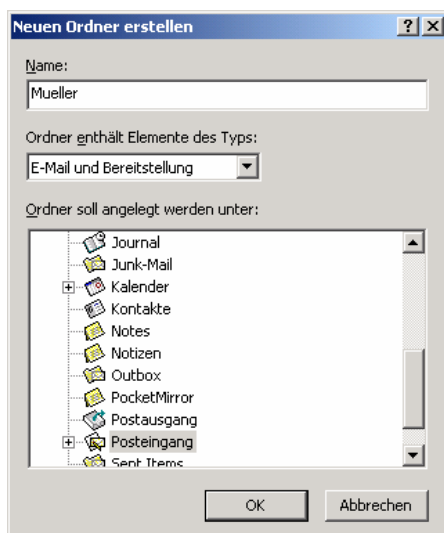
Neuen Ordner erstellen

?

X

Name:

Mueller

Ordner enthält Elemente des Typs:

E-Mail und Bereitstellung

Ordner soll angelegt werden unter:

Journal
Junk-Mail
Kalender
Kontakte
Notes
Notizen
Outbox
PocketMirror
Postausgang
Posteingang
Sent Items

OK

Abbrechen